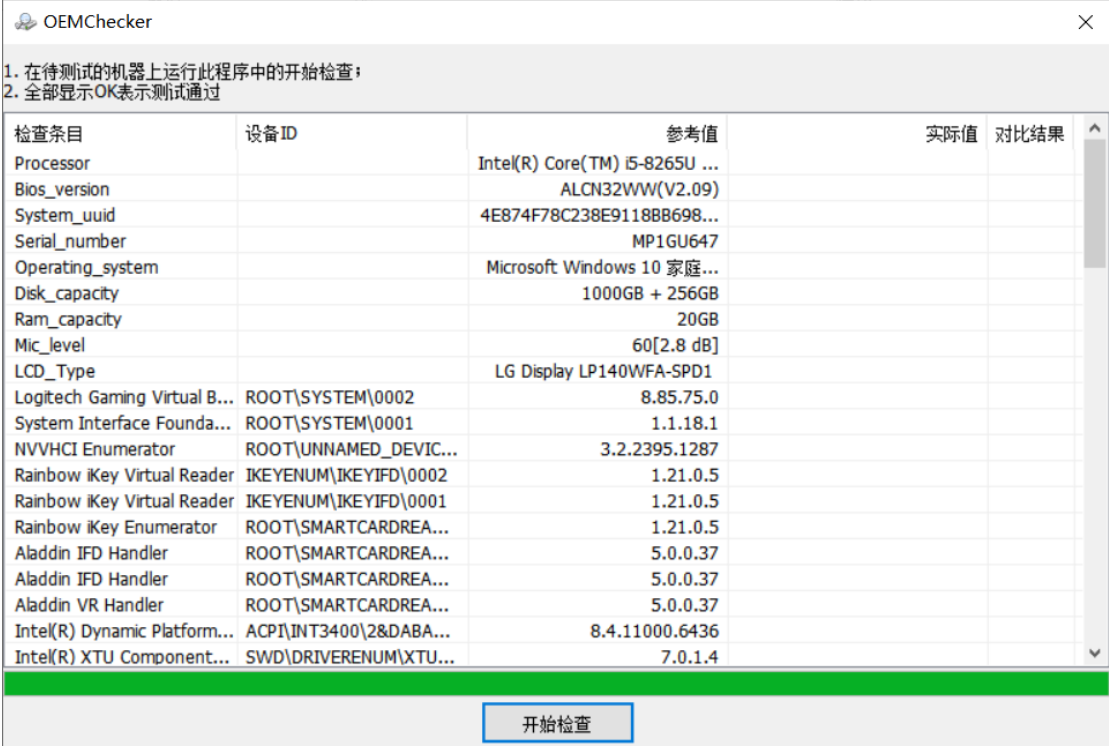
OEMChecker

1. 在待测试的机器上运行此程序中的开始检查；
2. 全部显示OK表示测试通过

| 检查条目 | 设备ID | 参考值 | 实际值 | 对比结果 |
|---|---|---|---|---|
| Processor | | Intel(R) Core(TM) i5-8265U ... | | |
| Bios_version | | ALCN32WW(V2.09) | | |
| System_uuid | | 4E874F78C238E9118BB698... | | |
| Serial_number | | MP1GU647 | | |
| Operating_system | | Microsoft Windows 10 家庭... | | |
| Disk_capacity | | 1000GB + 256GB | | |
| Ram_capacity | | 20GB | | |
| Mic_level | | 60[2.8 dB] | | |
| LCD_Type | | LG Display LP140WFA-SPD1 | | |
| Logitech Gaming Virtual B... | ROOT\SYSTEM\0002 | 8.85.75.0 | | |
| System Interface Founda... | ROOT\SYSTEM\0001 | 1.1.18.1 | | |
| NVVHCI Enumerator | ROOT\UNNAMED_DEVIC... | 3.2.2395.1287 | | |
| Rainbow iKey Virtual Reader | IKEYENUM\IKEYIFD\0002 | 1.21.0.5 | | |
| Rainbow iKey Virtual Reader | IKEYENUM\IKEYIFD\0001 | 1.21.0.5 | | |
| Rainbow iKey Enumerator | ROOT\SMARTCARDREA... | 1.21.0.5 | | |
| Aladdin IFD Handler | ROOT\SMARTCARDREA... | 5.0.0.37 | | |
| Aladdin IFD Handler | ROOT\SMARTCARDREA... | 5.0.0.37 | | |
| Aladdin VR Handler | ROOT\SMARTCARDREA... | 5.0.0.37 | | |
| Intel(R) Dynamic Platform... | ACPI\INT3400\2&DABA... | 8.4.11000.6436 | | |
| Intel(R) XTU Component... | SWD\DRIVERENUM\XTU... | 7.0.1.4 | | |

开始检查